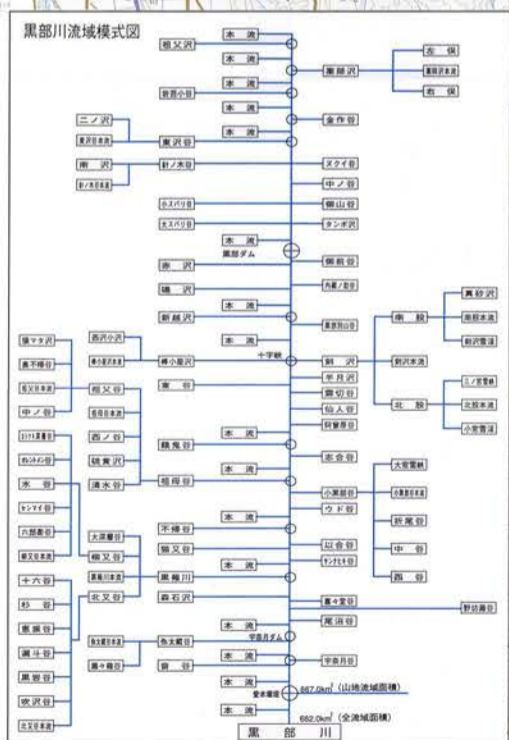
黒部川流域模式図

本流
祖父沢
本流
本流
黒部沢
左俣
黒部沢本流
右俣
岩苔小谷
本流
金作谷
二ノ沢
東沢本流
東沢谷
本流
南沢
針ノ木谷
ヌクイ谷
針ノ木谷本流
中ノ谷
小スバリ谷
御山谷
赤スバリ谷
タンボ沢
本流
黒部ダム
御前谷
鳶沢
内蔵ノ助谷
棧沢
本流
新越沢
真砂沢
黒部別山谷
南股
長次郎谷
本流
剱沢本流
餓鬼谷
西沢小沢
十字峡
棒小屋沢本流
棒小屋沢
剱沢
剱沢本流
黒部別谷
東谷
半月沢
三ノ窓雪渓
本谷
黒部別谷本流
仙人谷
小窓雪渓
中ノ谷
餓鬼谷
祖父谷
北股
ガンドウ谷
西ノ谷
餓鬼谷
本流
鐘鬼谷
祖母谷
志合谷
ヌクイ谷
清水谷
祖母谷
小黒部谷
大ヤケ谷
本流
ウド谷
ヤンマイ谷
小黒部谷本流
六郎兵衛谷
不帰谷
折尾谷
猫又谷本流
猫又谷
以合谷
中谷
大原谷
本流
サンナビキ谷
十六谷
柳又谷
西谷
黒薙川本流
黒薙川
杉谷
北又谷
森石沢
黒部別谷
野坊瀬谷
北又谷
東谷
尾沼谷
湯ノ谷
各大崖谷本流
本流
宇奈月ダム
黒鉱谷
各大崖谷
本流
黒瀬谷
宇奈月谷
欧沢谷
黒薙谷
本流
愛本堰堤
667.0km² (山地流域面積)
北又谷本流
本流
682.0km² (全流域面積)
黒部川